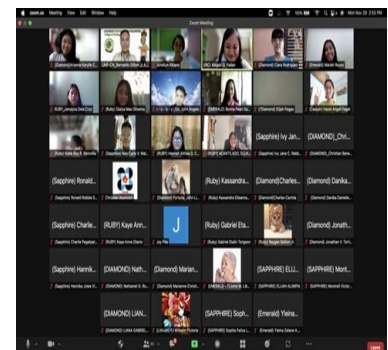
zoom.us Meeting View Edit Window Help

Zoom Meeting

(Sapphire) Ivy Jan...
(DIAMOND) Chri...
(Sapphire) Ronald...
(Ruby) Kassandra...
(Diamond) Charles...
(Diamond) Danika...
(Sapphire) Charle...
(RUBY) Kaye Ann...
J
(Ruby) Gabriel Eta...
(Diamond) Jonath...
(Sapphire) Hannik...
(DIAMOND) Nath...
(Diamond) Marian...
(SAPPHIRE) ELLI...
(SAPPHIRE) Mont...
(DIAMOND) LIAN...
(Sapphire) Soph...
(Emerald) Ylena...

Leave